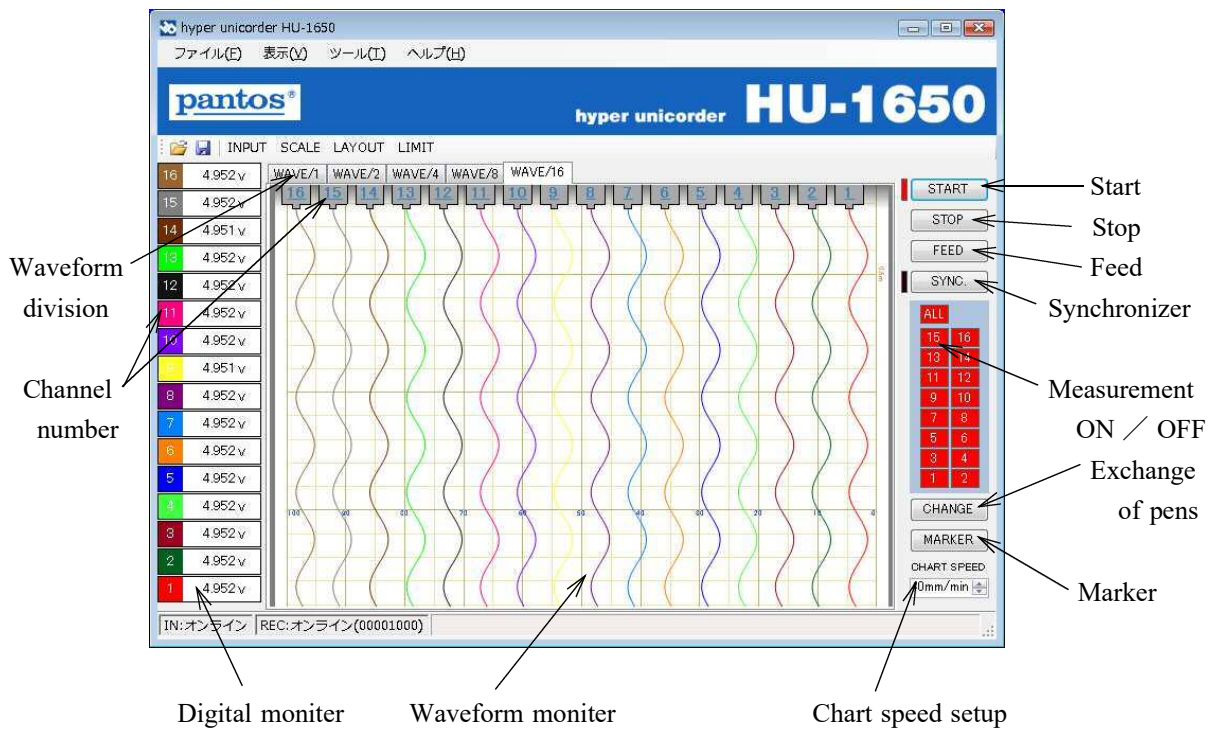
hyper unicorder HU-1650

ファイル(F) 表示(V) ツール(T) ヘルプ(H)

pantos®

hyper unicorder HU-1650

INPUT SCALE LAYOUT LIMIT

WAVE/1 WAVE/2 WAVE/4 WAVE/8 WAVE/16

16 15 14 13 12 11 10 9 8 7 6 5 4 3 2 1

| | |
|---|---|
| 16 | 4.952 v |
| 15 | 4.952 v |
| 14 | 4.951 v |
| 13 | 4.952 v |
| 12 | 4.952 v |
| 11 | 4.952 v |
| 10 | 4.952 v |
| 9 | 4.951 v |
| 8 | 4.952 v |
| 7 | 4.952 v |
| 6 | 4.952 v |
| 5 | 4.952 v |
| 4 | 4.952 v |
| 3 | 4.952 v |
| 2 | 4.952 v |
| 1 | 4.952 v |

100 90 80 70 60 50 40 30 20 10 0

START
STOP
FEED
SYNC.
ALL
15 16
13 14
11 12
9 10
7 8
5 6
3 4
1 2
CHANGE
MARKER
CHART SPEED
10mm/min

IN:オンライン REC:オンライン(00001000)

Start
Stop
Feed
Synchronizer
Measurement ON / OFF
Exchange of pens
Marker
Waveform division
Channel number
Digital moniter
Waveform moniter
Chart speed setup